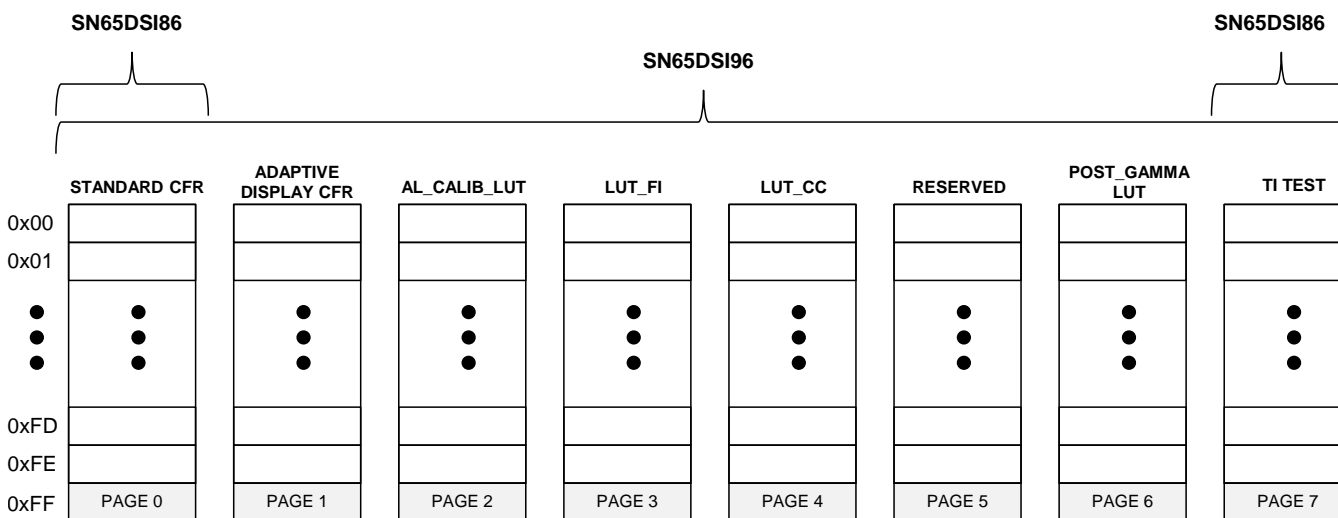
SN65DSI86

SN65DSI96

SN65DSI86

STANDARD CFR

ADAPTIVE DISPLAY CFR

AL_CALIB_LUT

LUT_FI

LUT_CC

RESERVED

POST_GAMMA LUT

TI TEST

0x00

0x01

0xFD

0xFE

0xFF

PAGE 0

PAGE 1

PAGE 2

PAGE 3

PAGE 4

PAGE 5

PAGE 6

PAGE 7